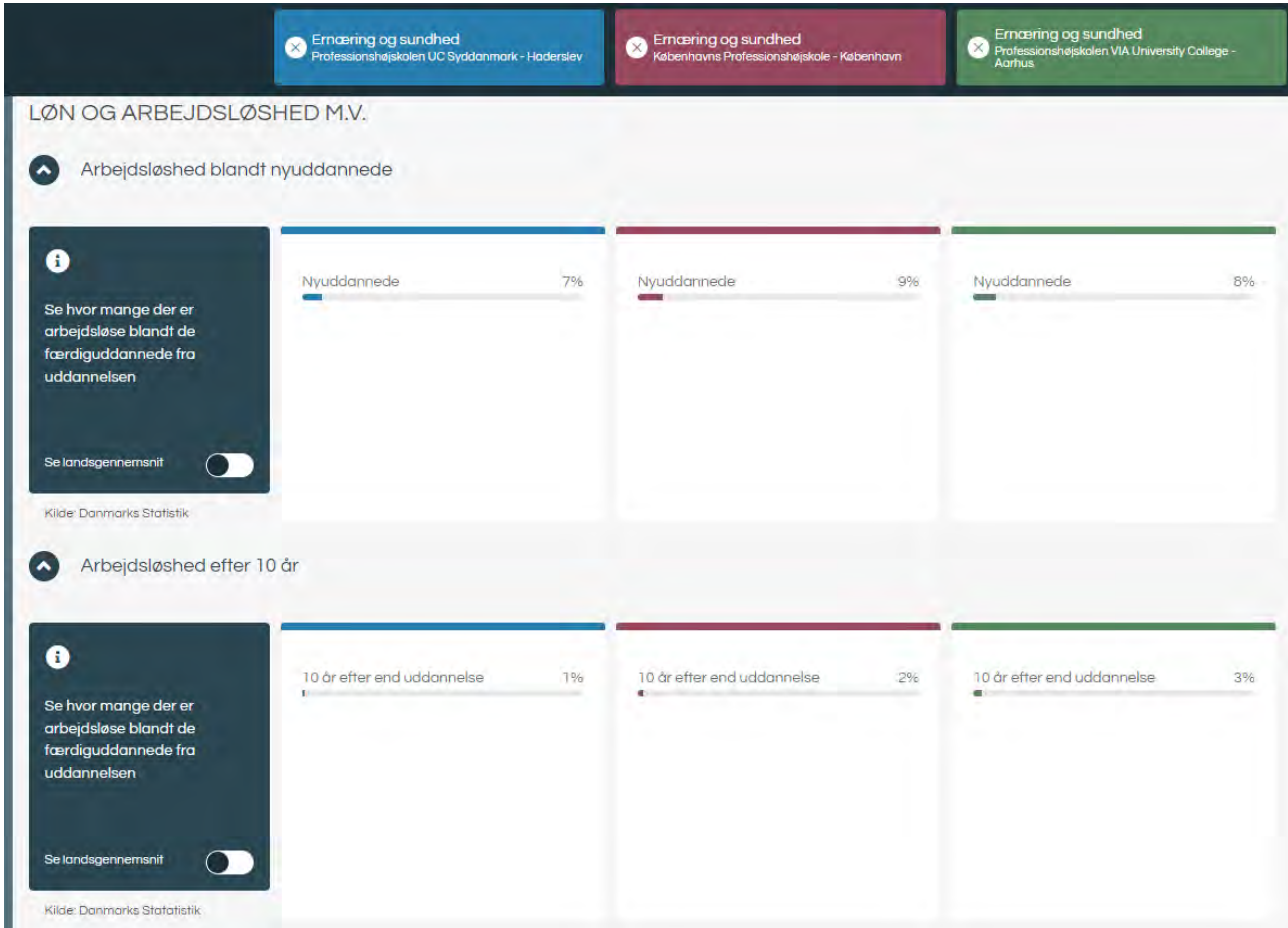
Ernæring og sundhed
Professionshøjskolen UC Syddanmark - Haderslev

Ernæring og sundhed
Københavns Professionshøjskole - København

Ernæring og sundhed
Professionshøjskolen VIA University College - Aarhus

LØN OG ARBEJDSLØSHED M.V.

Arbejdsløshed blandt nyuddannede

Se hvor mange der er arbejdsløse blandt de færdiguddannede fra uddannelsen

Se landsgennemsnit

Kilde: Danmarks Statistik

Nyuddannede 7%

Nyuddannede 9%

Nyuddannede 8%

Arbejdsløshed efter 10 år

Se hvor mange der er arbejdsløse blandt de færdiguddannede fra uddannelsen

Se landsgennemsnit

Kilde: Danmarks Statatistik

10 år efter end uddannelse 1%

10 år efter end uddannelse 2%

10 år efter end uddannelse 3%